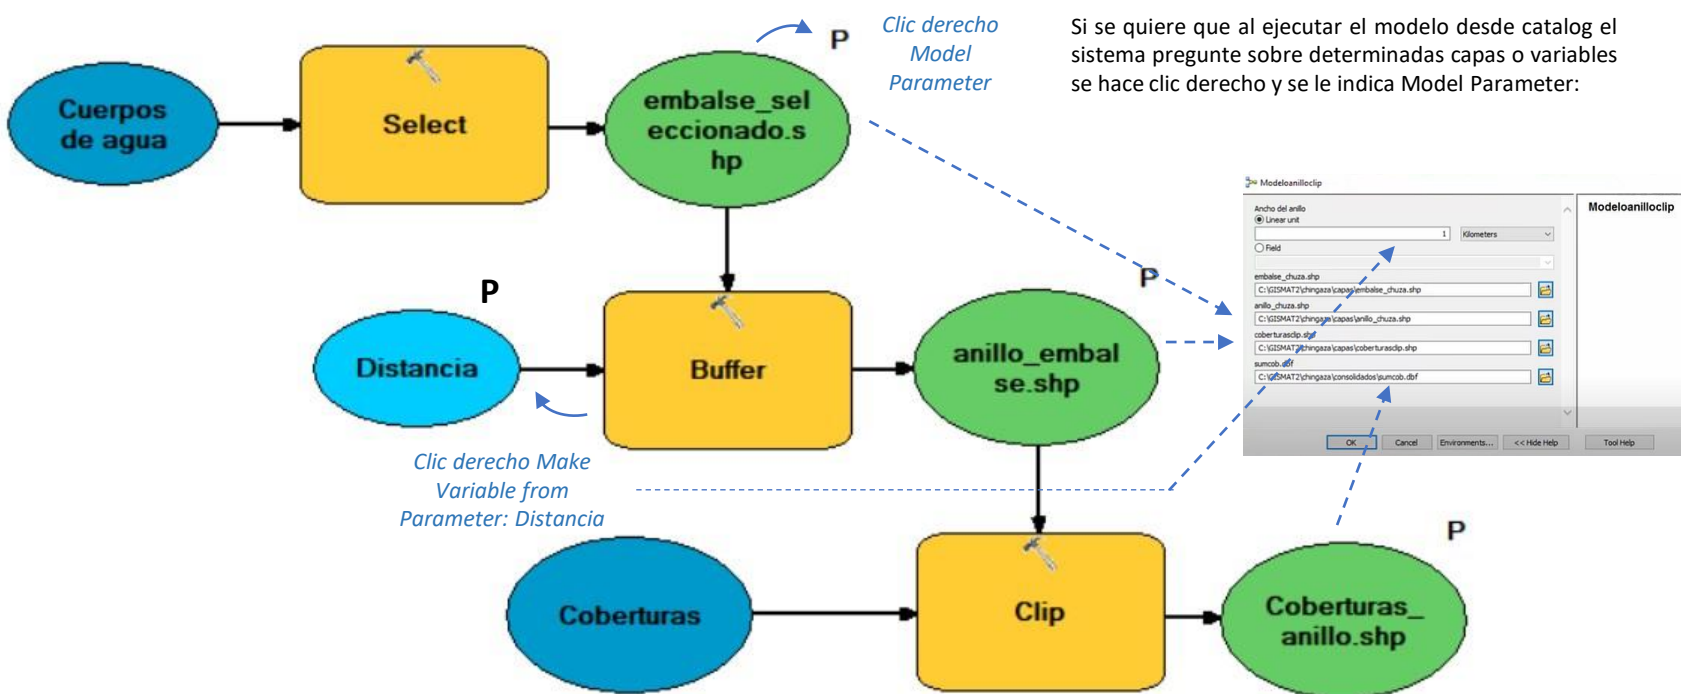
Clic derecho Model Parameter

Si se quiere que al ejecutar el modelo desde catalog el sistema pregunte sobre determinadas capas o variables se hace clic derecho y se le indica Model Parameter:

Cuerpos de agua

Select

embalse_seleccionado.shp

P

Modeloanilloclip

Ancho del anillo
Linear unit
1
Kilometers
Field
embalse_chuza.shp
C:\GISMAT2\chingaza\capas\embalse_chuza.shp
anillo_chuza.shp
C:\GISMAT2\chingaza\capas\anillo_chuza.shp
coberturasclip.shp
C:\GISMAT2\chingaza\capas\coberturasclip.shp
sumcob.dbf
C:\GISMAT2\chingaza\consolidados\sumcob.dbf

Modeloanilloclip

OK Cancel Environments... << Hide Help Tool Help

P

Distancia

Buffer

P

anillo_embalse.shp

Clic derecho Make Variable from Parameter: Distancia

Coberturas

Clip

P

Coberturas_anillo.shp